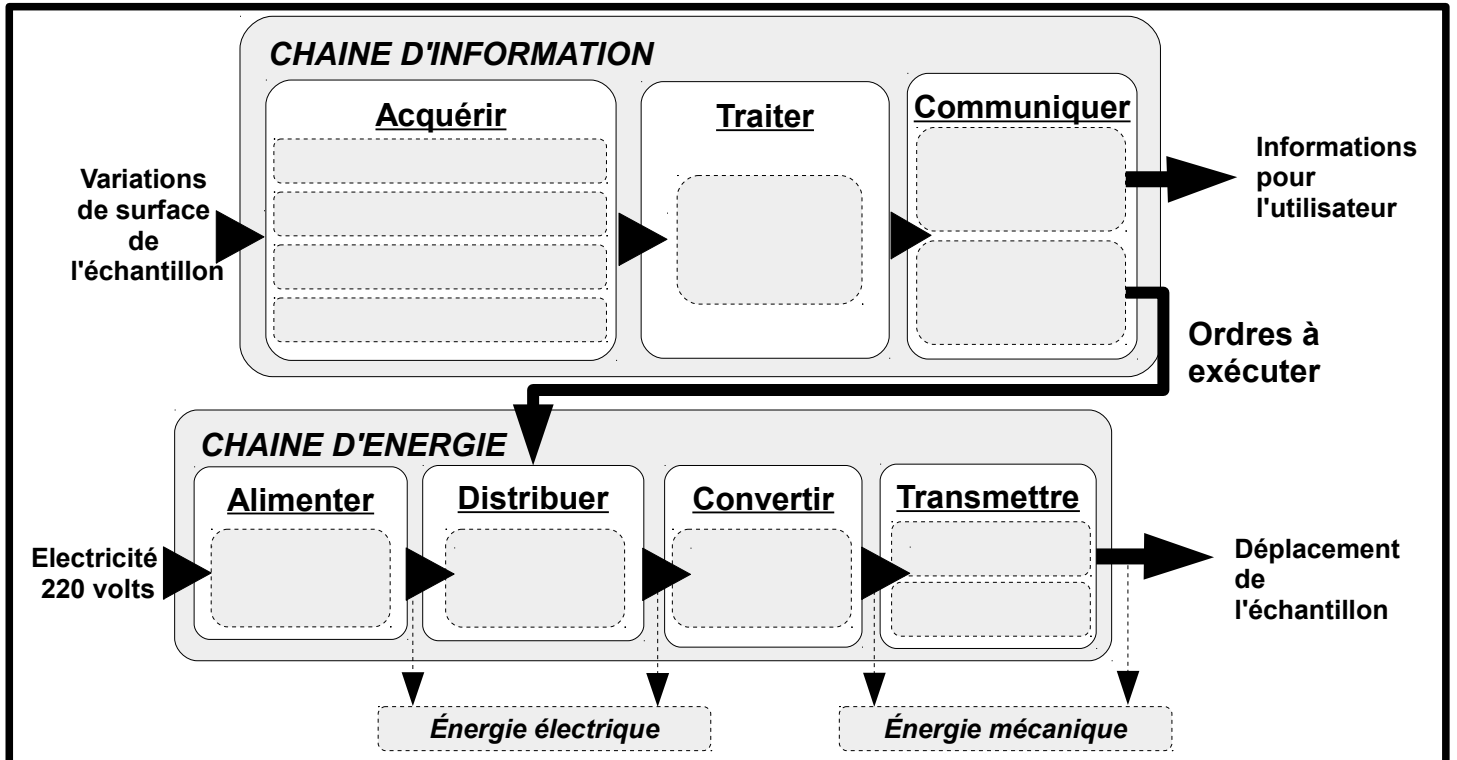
CHAINE D'INFORMATION

Acquérir

Traiter

Communiquer

Variations de surface de l'échantillon

Informations pour l'utilisateur

Ordres à exécuter

CHAINE D'ENERGIE

Alimenter

Distribuer

Convertir

Transmettre

Electricité 220 volts

Déplacement de l'échantillon

Énergie électrique

Énergie mécanique